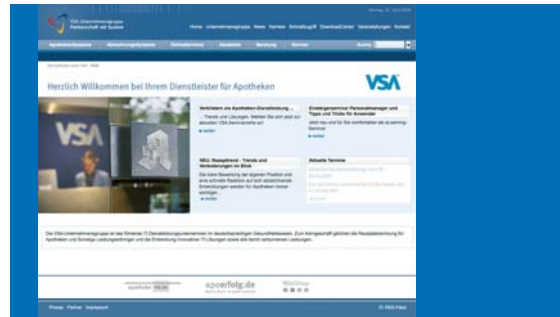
VSA Unternehmensgruppe
Partnerschaft mit System

Home Unternehmensgruppe News Karriere Schnellzugriff DownloadCenter Veranstaltungen Kontakt

Apothekensysteme Abrechnungssysteme Zahlungsservice Akademie Beratung Service

Herzlich Willkommen bei Ihrem Dienstleister für Apotheken

VSA

VSA

Verbinden sie Apotheken-Dienstleistung...
... Trends und Lösungen. Melden Sie sich jetzt zur aktuellen VSA Seminarreihe an!
» weiter

Einsteigerseminar Personalmanager und Tipps und Tricks für Anwender
Jetzt neu und für Sie kostenfrei: das eLearning-Seminar
» weiter

NEU: Rezeptwerk - Trends und Veränderungen im Blick
Die klare Bewertung der eigenen Position und eine schnelle Reaktion auf sich abzeichnende Entwicklungen werden für Apotheken immer wichtiger...
» weiter

Aktuelle Termine

Die VSA Unternehmensgruppe ist das führende IT-Dienstleistungsunternehmen im deutschsprachigen Gesundheitswesen. Zum Kerngeschäft gehören die Rezeptabrechnung für Apotheken und Sonstige Leistungserbringer und die Entwicklung innovativer IT-Lösungen sowie alle damit verbundenen Leistungen.

apoerfolg.de

Presse Partner Impressum

© VSA Fakt